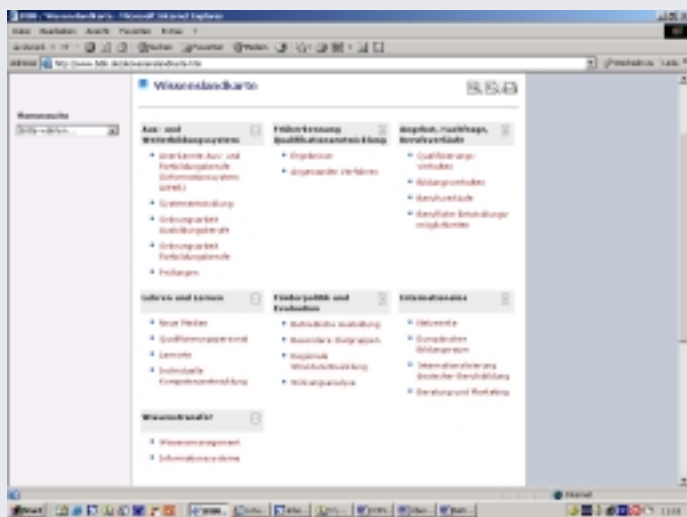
BIBB - Wissenslandkarte - Microsoft Internet Explorer

Datei Bearbeiten Ansicht Favoriten Extras ?

Adresse http://www.bibb.de/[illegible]

Wissenslandkarte

Themensuche

Bitte wählen...

Aus- und Weiterbildungssystem

Anerkannte Aus- und Fortbildungsberufe (Informationssystem AiWe)

Systementwicklung

Ordnungsarbeit Ausbildungsberufe

Ordnungsarbeit Fortbildungsberufe

Prüfungen

Früherkennung Qualifikationsentwicklung

Ergebnisse

Angewandte Verfahren

Angebot, Nachfrage, Berufsverläufe

Qualifizierungsverhalten

Bildungsverhalten

Berufsverläufe

Berufliche Entwicklungsmöglichkeiten

Lehren und Lernen

Neue Medien

Qualifizierungspersonal

Lernorte

Individuelle Kompetenzentwicklung

Förderpolitik und Evaluation

Betriebliche Ausbildung

Besondere Zielgruppen

Regionale Wirtschaftsförderung

Wirkungsanalyse

Internationales

Netzwerke

Europäischer Bildungsraum

Internationalisierung deutscher Berufsbildung

Beratung und Marketing

Wissenstransfer

Wissensmanagement

Informationssysteme

Internet

Start